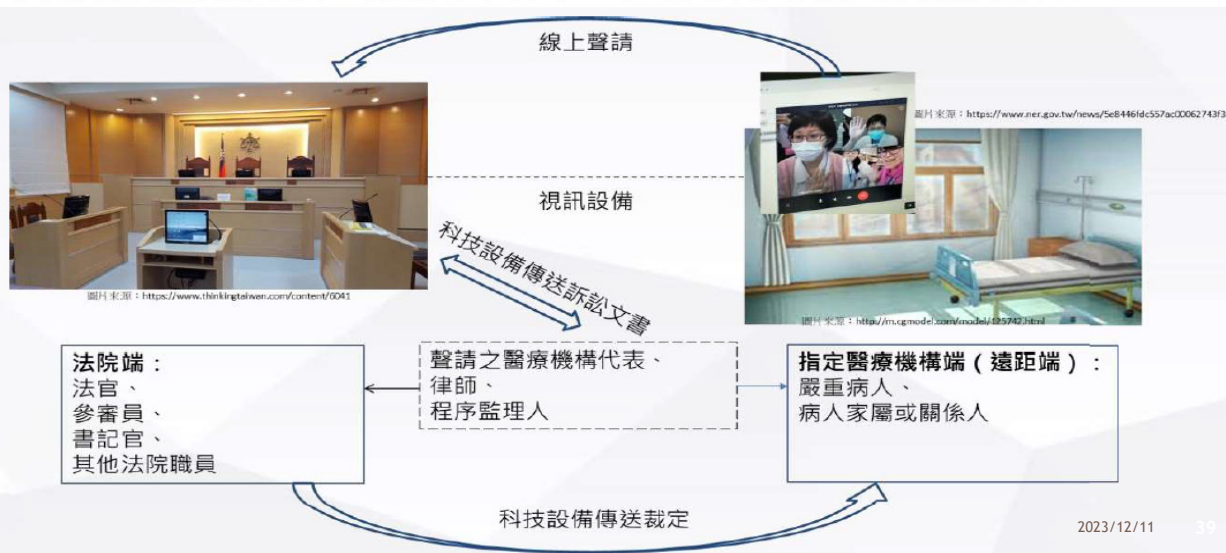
線上聲請

圖片來源：https://www.ner.gov.tw/news/5e8446fdc557ac00062743f3

視訊設備

科技設備傳送訴訟文書

圖片來源：https://www.thinkingtaiwan.com/content/6041

圖片來源：http://m.cgmodel.com/model/125742.html

法院端：
法官、
參審員、
書記官、
其他法院職員

聲請之醫療機構代表、
律師、
程序監理人

指定醫療機構端（遠距端）：
嚴重病人、
病人家屬或關係人

科技設備傳送裁定

2023/12/11 39